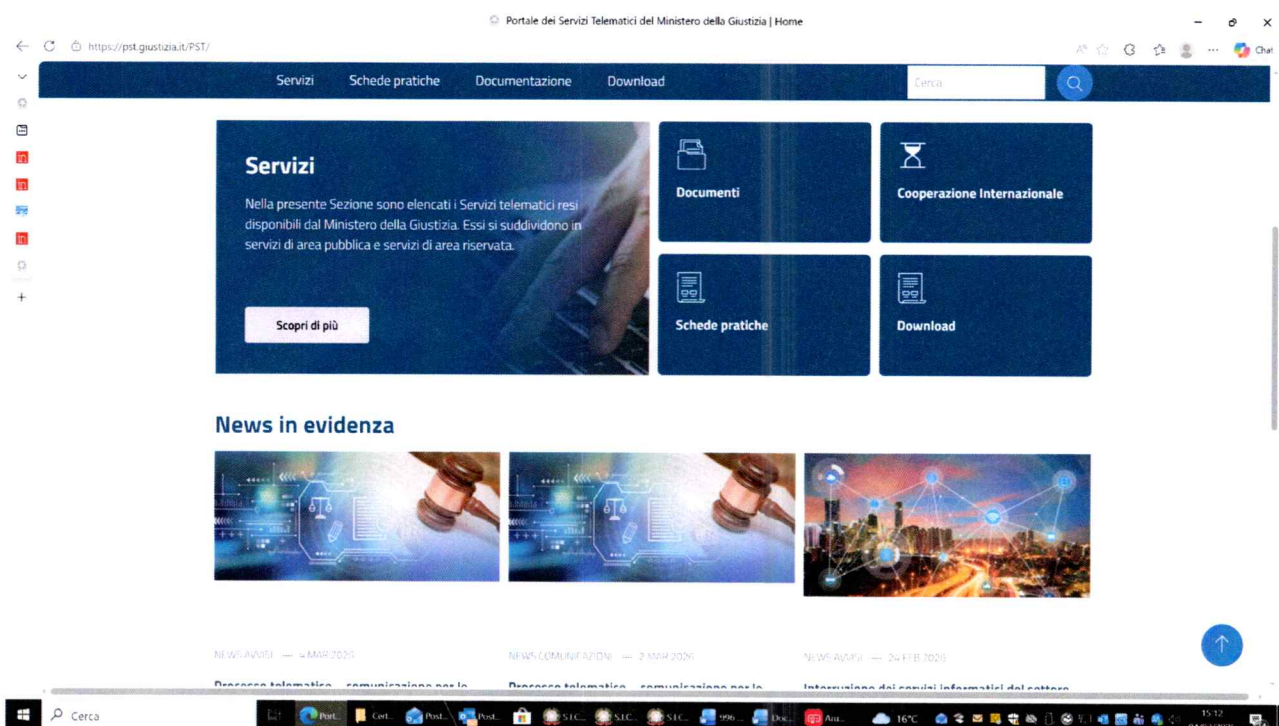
Portale dei Servizi Telematici del Ministero della Giustizia | Home

https://pst.giustizia.it/PST/

Chat

Servizi Schede pratiche Documentazione Download

Cerca

Servizi

Nella presente Sezione sono elencati i Servizi telematici resi disponibili dal Ministero della Giustizia. Essi si suddividono in servizi di area pubblica e servizi di area riservata.

Scopri di più

Documenti

Cooperazione Internazionale

Schede pratiche

Download

News in evidenza

NEWS AVVISI — 4 MAR 2020

Processo telematico – comunicazione per le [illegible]

NEWS COMUNICAZIONI — 2 MAR 2020

Processo telematico – comunicazione per le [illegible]

NEWS AVVISI — 24 FEB 2020

Interruzione dei servizi informatici del settore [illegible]

Cerca

16°C

15:12